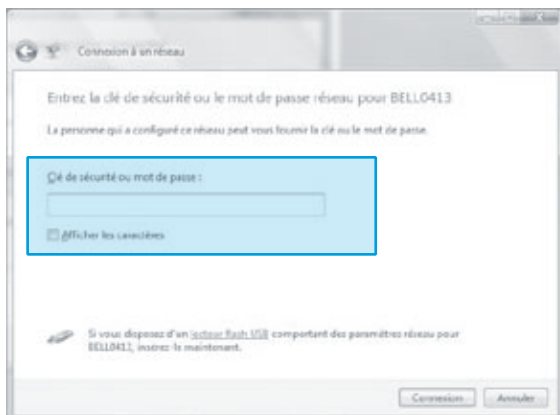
Connexion à un réseau

Entrez la clé de sécurité ou le mot de passe réseau pour BELL0413

La personne qui a configuré ce réseau peut vous fournir la clé ou le mot de passe.

Clé de sécurité ou mot de passe :

Afficher les caractères

Si vous disposez d'un lecteur flash USB comportant des paramètres réseau pour BELL0413, insérez-le maintenant.

Connexion Annuler